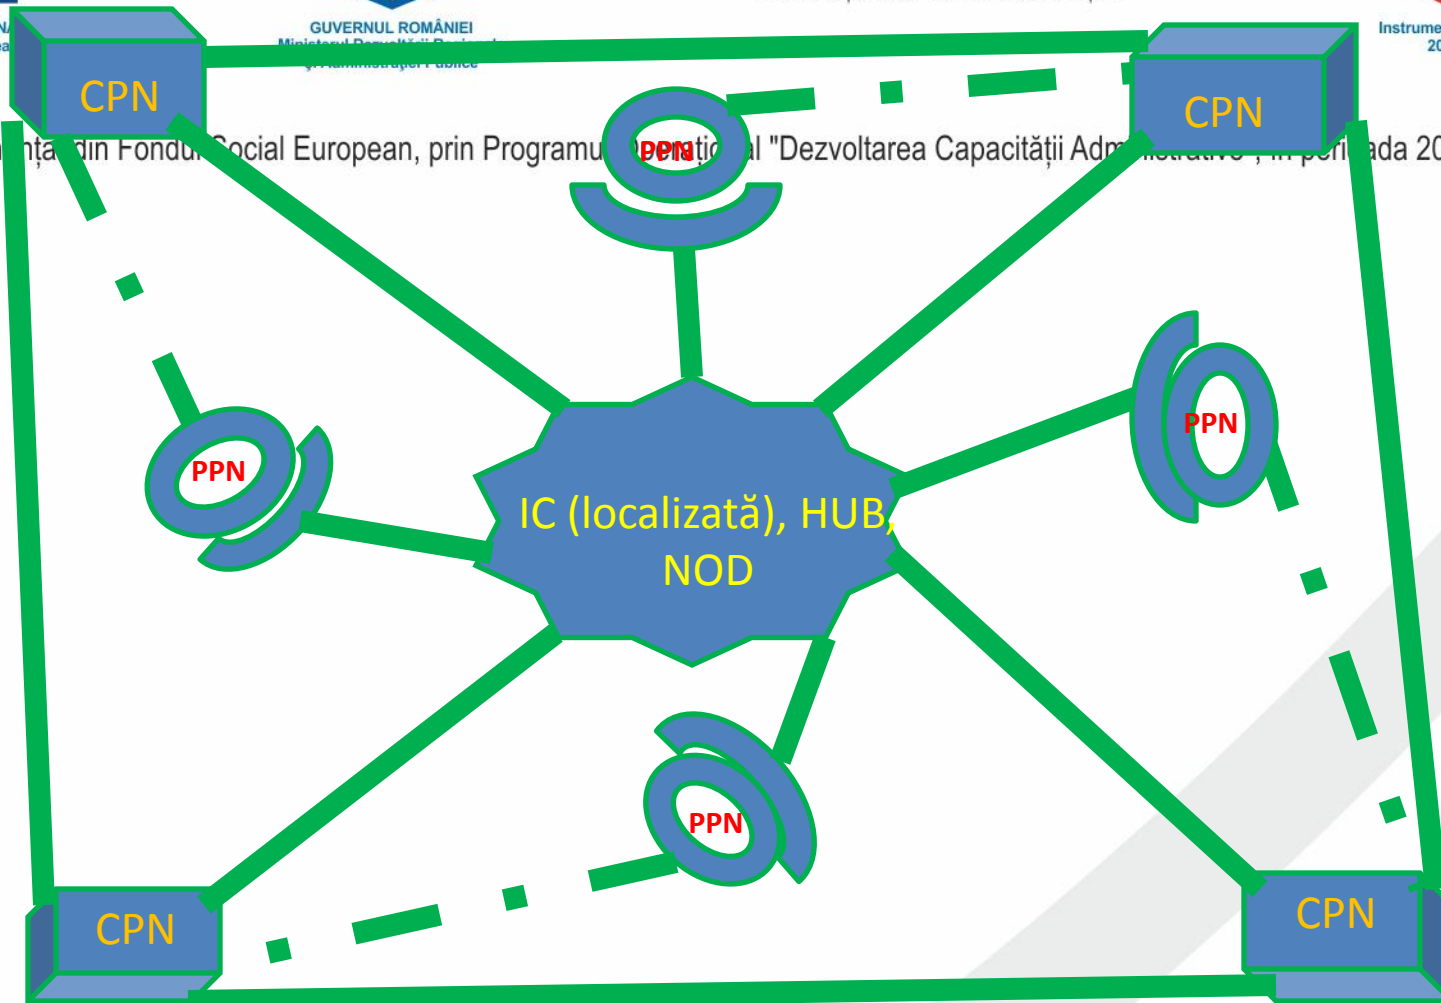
GUVERNUL ROMÂNIEI
Ministerul Dezvoltării Regionale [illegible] şi Administraţiei Publice

Instrume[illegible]
20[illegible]

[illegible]nţată din Fondul Social European, prin Programul Operaţional "Dezvoltarea Capacităţii Administrative", în perioada 20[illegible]

CPN
CPN
PPN
PPN
PPN
IC (localizată), HUB, NOD
PPN
PPN
CPN
CPN